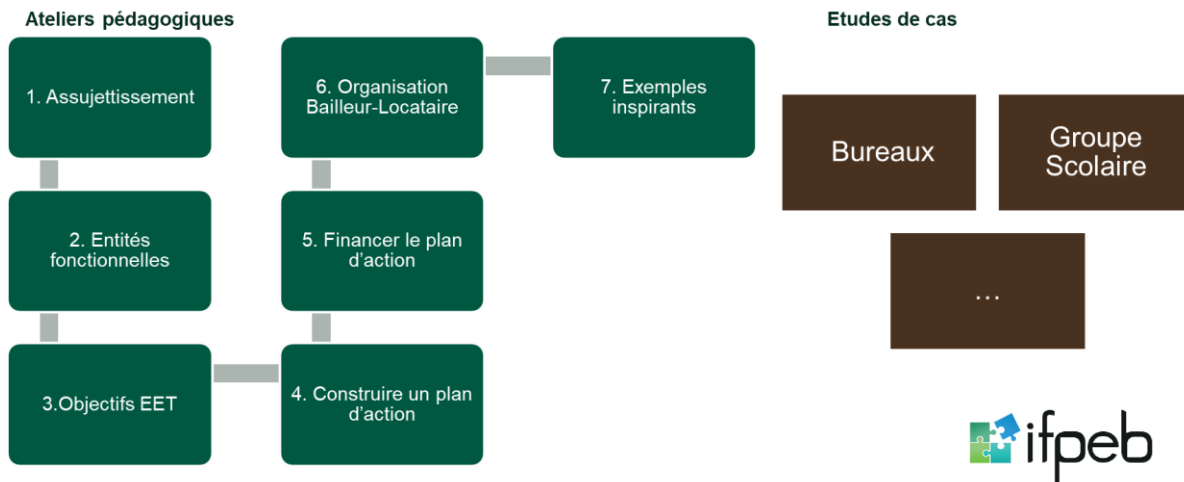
Ateliers pédagogiques

1. Assujettissement

2. Entités fonctionnelles

3.Objectifs EET

4. Construire un plan d’action

5. Financer le plan d’action

6. Organisation Bailleur-Locataire

7. Exemples inspirants

Etudes de cas

Bureaux

Groupe Scolaire

…

ifpeb